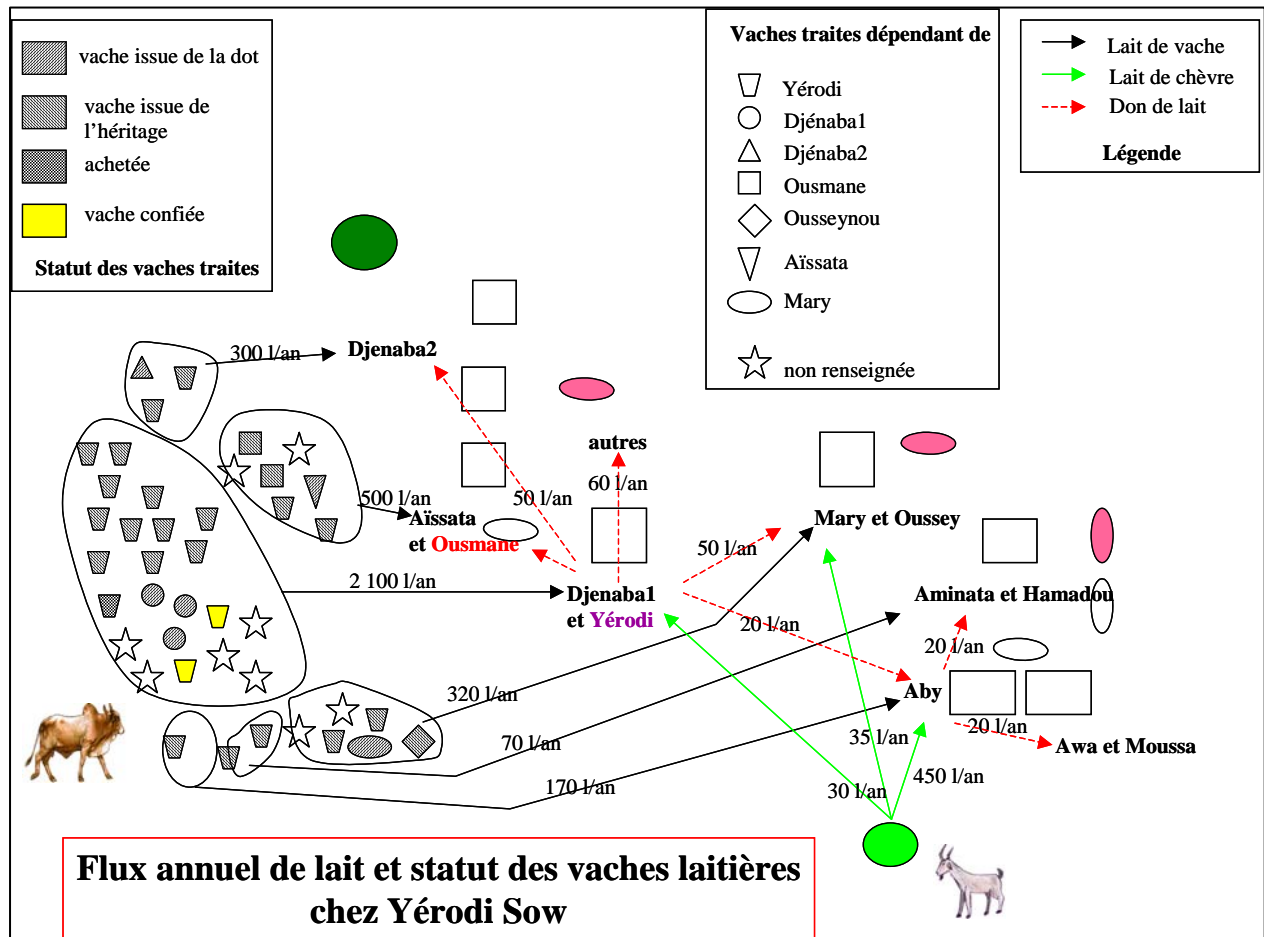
vache issue de la dot

vache issue de l'héritage

achetée

vache confiée

Statut des vaches traites

Vaches traites dépendant de

Yérodi

Djénaba1

Djénaba2

Ousmane

Ousseynou

Aïssata

Mary

non renseignée

Lait de vache

Lait de chèvre

Don de lait

Légende

300 l/an

Djenaba2

autres

60 l/an

50 l/an

500 l/an

Aïssata et Ousmane

2 100 l/an

Djenaba1 et Yérodi

50 l/an

Mary et Oussey

20 l/an

Aminata et Hamadou

20 l/an

Aby

20 l/an

Awa et Moussa

320 l/an

70 l/an

170 l/an

35 l/an

30 l/an

450 l/an

Flux annuel de lait et statut des vaches laitières chez Yérodi Sow